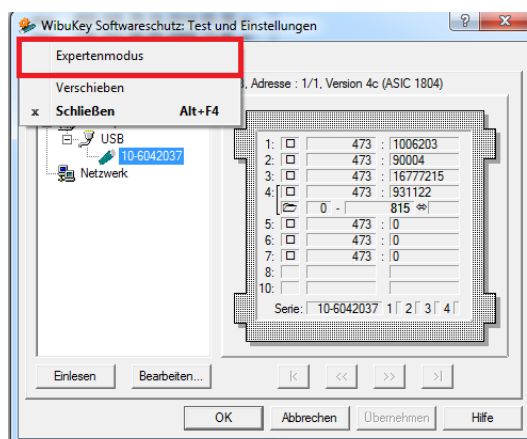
WibuKey Softwareschutz: Test und Einstellungen

?

X

Expertenmodus

Verschieben

x Schließen Alt+F4

3, Adresse : 1/1, Version 4c (ASIC 1804)

USB

10-6042037

Netzwerk

| | | | | |
|---|---|---|---|---|
| 1: | | 473 | : | 1006203 |
| 2: | | 473 | : | 90004 |
| 3: | | 473 | : | 16777215 |
| 4: | | 473 | : | 931122 |
| | | 0 - | | 815 |
| 5: | | 473 | : | 0 |
| 6: | | 473 | : | 0 |
| 7: | | 473 | : | 0 |
| 8: | | | | |
| 10: | | | | |

Serie: 10-6042037 1 2 3 4

Einlesen

Bearbeiten...

|<

<<

>>

>|

OK

Abbrechen

Übernehmen

Hilfe